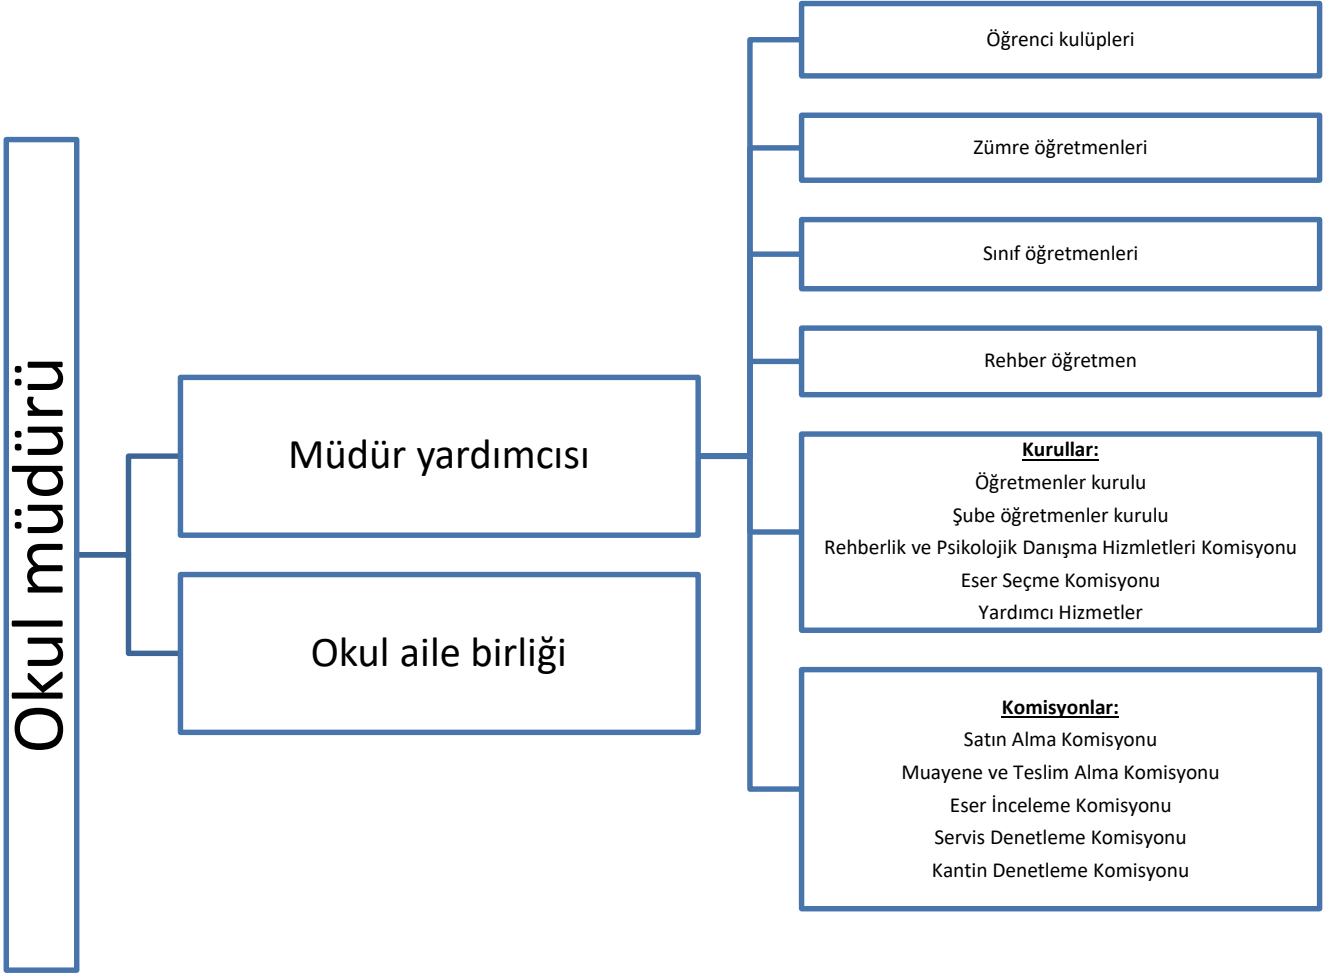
Okul müdürü

Müdür yardımcısı

Okul aile birliği

Öğrenci kulüpleri

Zümre öğretmenleri

Sınıf öğretmenleri

Rehber öğretmen

Kurullar:
Öğretmenler kurulu
Şube öğretmenler kurulu
Rehberlik ve Psikolojik Danışma Hizmletleri Komisyonu
Eser Seçme Komisyonu
Yardımcı Hizmetler

Komisyonlar:
Satın Alma Komisyonu
Muayene ve Teslim Alma Komisyonu
Eser İnceleme Komisyonu
Servis Denetleme Komisyonu
Kantin Denetleme Komisyonu